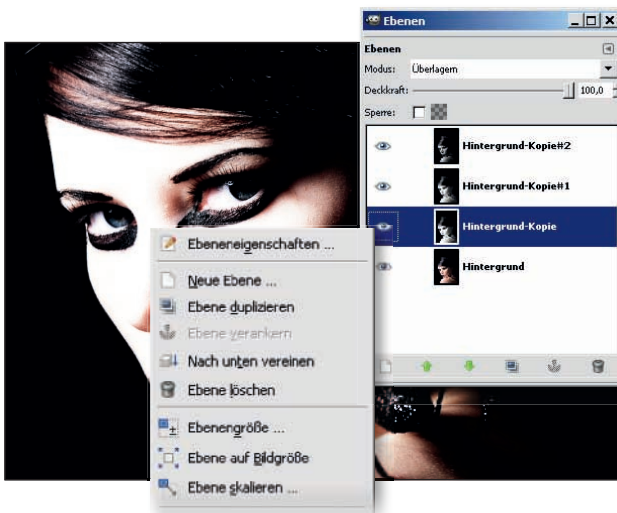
Ebenen

Ebenen

Modus: Überlagern

Deckkraft: 100,0

Sperre:

Hintergrund-Kopie#2

Hintergrund-Kopie#1

Hintergrund-Kopie

Hintergrund

Ebeneneigenschaften ...

Neue Ebene ...

Ebene duplizieren

Ebene verankern

Nach unten vereinen

Ebene löschen

Ebenengröße ...

Ebene auf Bildgröße

Ebene skalieren ...